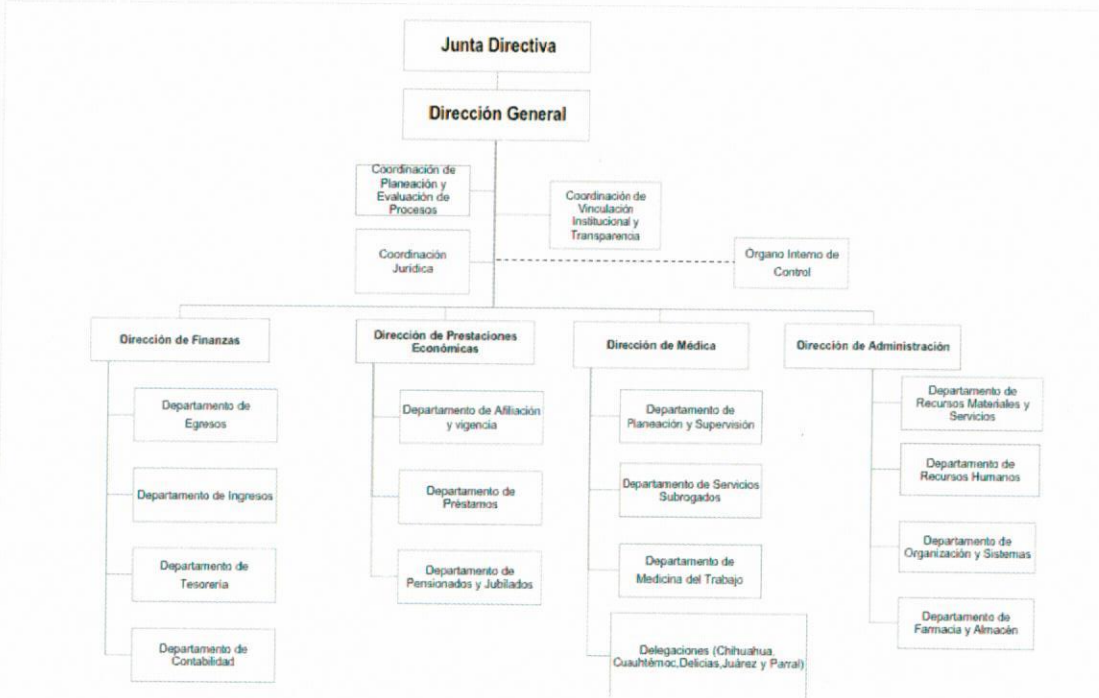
Junta Directiva

Dirección General

Coordinación de Planeación y Evaluación de Procesos

Coordinación de Vinculación Institucional y Transparencia

Coordinación Jurídica

Órgano Interno de Control

Dirección de Finanzas

Departamento de Egresos

Departamento de Ingresos

Departamento de Tesorería

Departamento de Contabilidad

Dirección de Prestaciones Económicas

Departamento de Afiliación y vigencia

Departamento de Préstamos

Departamento de Pensionados y Jubilados

Dirección de Médica

Departamento de Planeación y Supervisión

Departamento de Servicios Subrogados

Departamento de Medicina del Trabajo

Delegaciones (Chihuahua, Cuauhtémoc,Delicias,Juárez y Parral)

Dirección de Administración

Departamento de Recursos Materiales y Servicios

Departamento de Recursos Humanos

Departamento de Organización y Sistemas

Departamento de Farmacia y Almacén